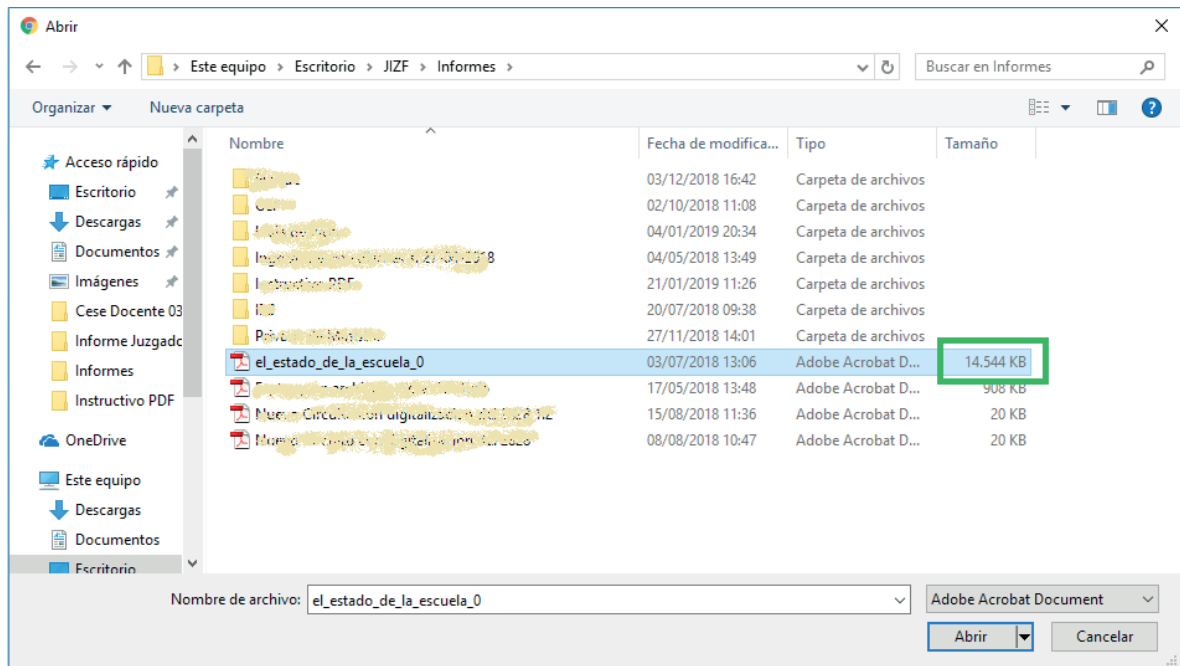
Abrir

Este equipo › Escritorio › JIZF › Informes ›

Buscar en Informes

Organizar ▾ Nueva carpeta

Acceso rápido
Escritorio
Descargas
Documentos
Imágenes
Cese Docente 03
Informe Juzgado
Informes
Instructivo PDF
OneDrive
Este equipo
Descargas
Documentos
Escritorio

| Nombre | Fecha de modifica... | Tipo | Tamaño |
|---|---|---|---|
| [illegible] | 03/12/2018 16:42 | Carpeta de archivos | |
| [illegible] | 02/10/2018 11:08 | Carpeta de archivos | |
| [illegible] | 04/01/2019 20:34 | Carpeta de archivos | |
| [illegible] | 04/05/2018 13:49 | Carpeta de archivos | |
| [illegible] | 21/01/2019 11:26 | Carpeta de archivos | |
| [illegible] | 20/07/2018 09:38 | Carpeta de archivos | |
| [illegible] | 27/11/2018 14:01 | Carpeta de archivos | |
| el_estado_de_la_escuela_0 | 03/07/2018 13:06 | Adobe Acrobat D... | 14.544 KB |
| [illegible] | 17/05/2018 13:48 | Adobe Acrobat D... | 908 KB |
| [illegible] | 15/08/2018 11:36 | Adobe Acrobat D... | 20 KB |
| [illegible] | 08/08/2018 10:47 | Adobe Acrobat D... | 20 KB |

Nombre de archivo: el_estado_de_la_escuela_0
Adobe Acrobat Document
Abrir
Cancelar